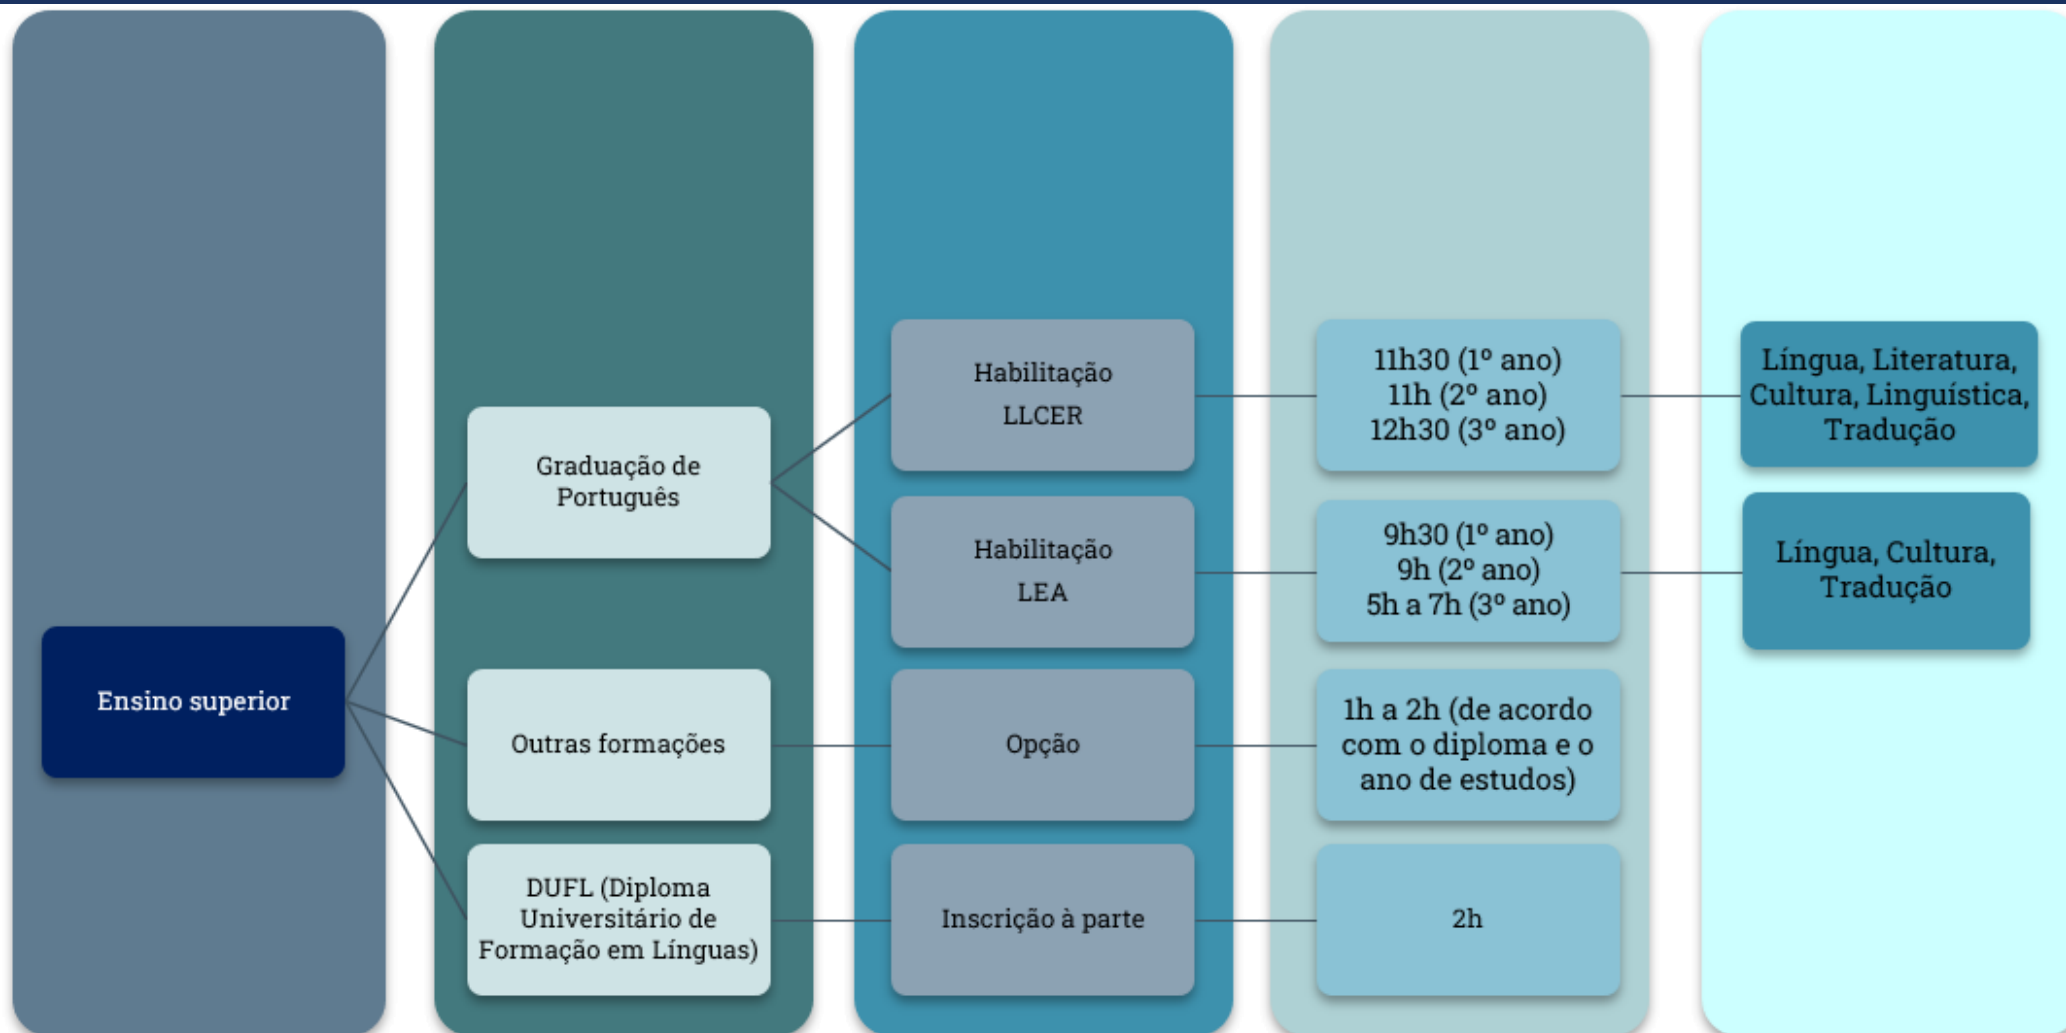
Ensino superior

Graduação de Português

Outras formações

DUFL (Diploma Universitário de Formação em Línguas)

Habilitação LLCER

Habilitação LEA

Opção

Inscrição à parte

11h30 (1º ano)
11h (2º ano)
12h30 (3º ano)

9h30 (1º ano)
9h (2º ano)
5h a 7h (3º ano)

1h a 2h (de acordo com o diploma e o ano de estudos)

2h

Língua, Literatura, Cultura, Linguística, Tradução

Língua, Cultura, Tradução